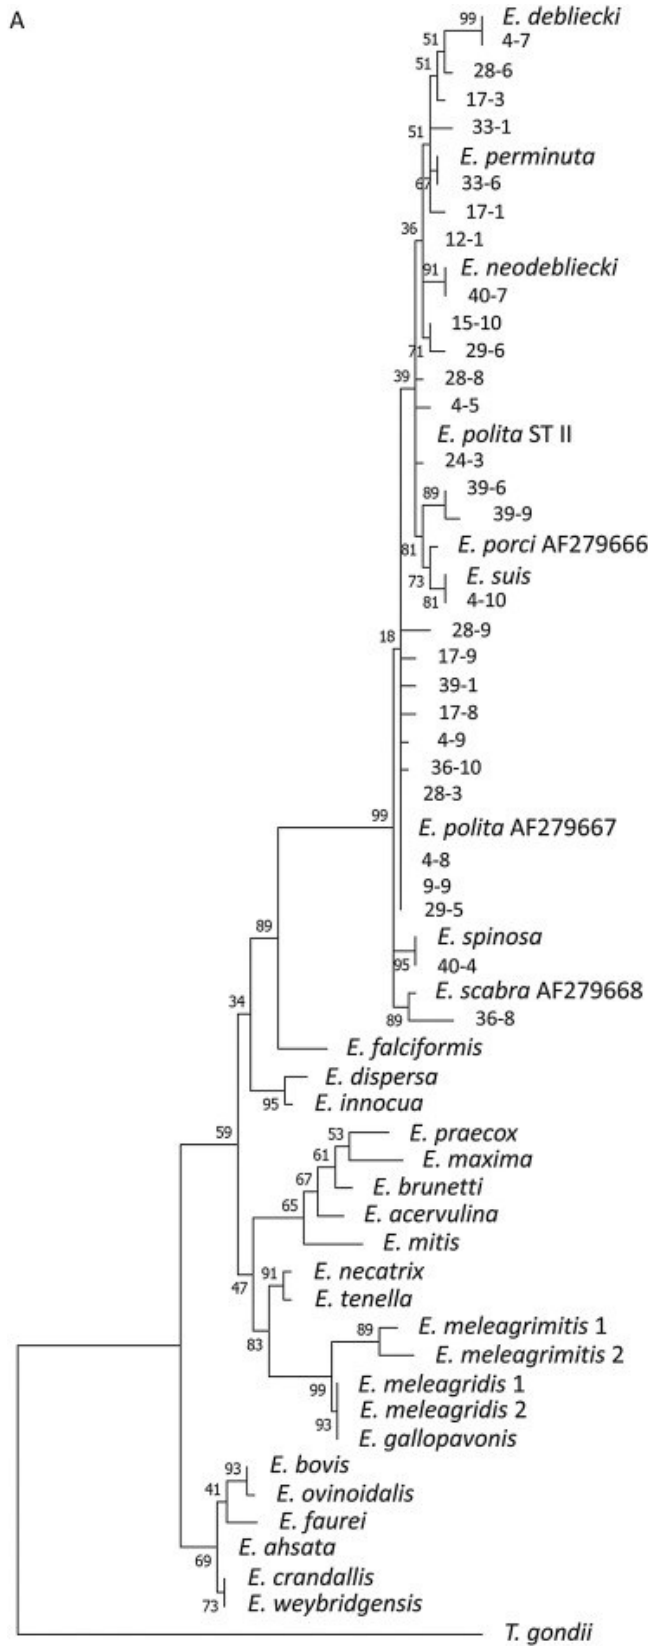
A

99 *E. debliecki*
51 4-7
51 28-6
17-3
51 33-1
*E. perminuta*
67 33-6
17-1
36 12-1
91 *E. neodebliecki*
40-7
15-10
71 29-6
39 28-8
4-5
*E. polita* ST II
24-3
89 39-6
39-9
81 *E. porci* AF279666
73 *E. suis*
81 4-10
18 28-9
17-9
39-1
17-8
4-9
36-10
28-3
99 *E. polita* AF279667
4-8
9-9
29-5
*E. spinosa*
95 40-4
*E. scabra* AF279668
89 36-8
89
34
*E. falciformis*
*E. dispersa*
95 *E. innocua*
59
53 *E. praecox*
61 *E. maxima*
67 *E. brunetti*
65 *E. acervulina*
*E. mitis*
91 *E. necatrix*
47 *E. tenella*
89 *E. meleagrimitis* 1
83 *E. meleagrimitis* 2
99 *E. meleagridis* 1
*E. meleagridis* 2
93 *E. gallopavonis*
93 *E. bovis*
41 *E. ovinoidalis*
*E. faurei*
69 *E. ahsata*
*E. crandallis*
73 *E. weybridgensis*
*T. gondii*